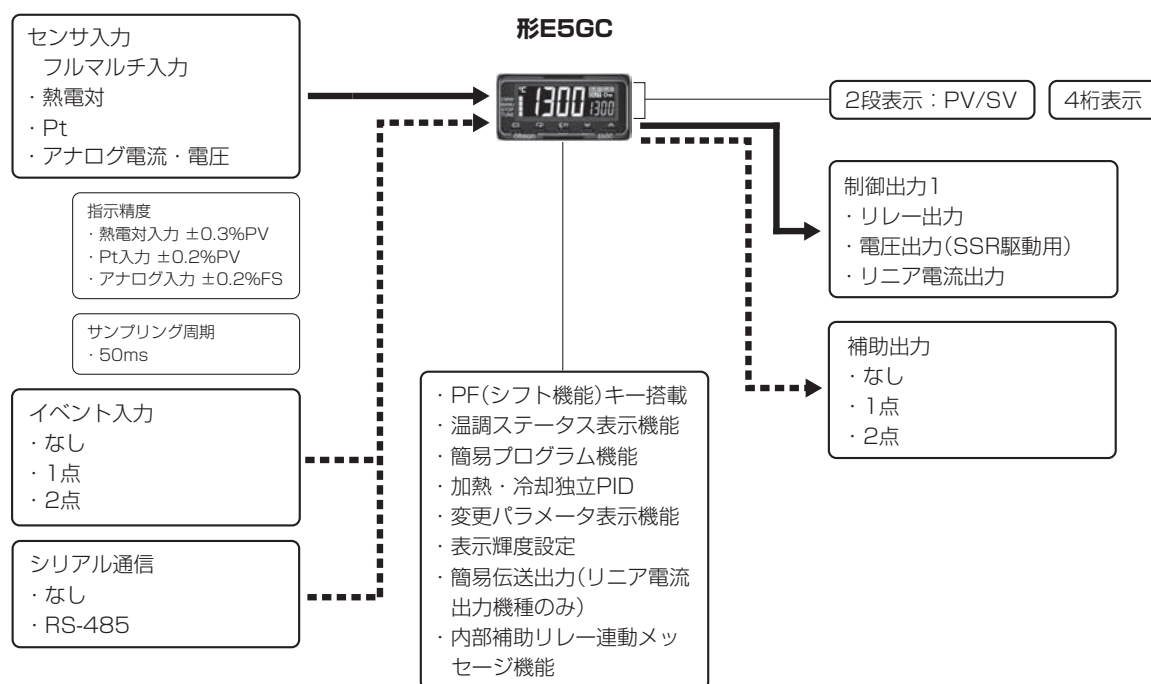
センサ入力
フルマルチ入力
・熱電対
・Pt
・アナログ電流・電圧

指示精度
・熱電対入力 ±0.3%PV
・Pt入力 ±0.2%PV
・アナログ入力 ±0.2%FS

サンプリング周期
・50ms

イベント入力
・なし
・1点
・2点

シリアル通信
・なし
・RS-485

形E5GC

1300
1300

2段表示：PV/SV

4桁表示

制御出力1
・リレー出力
・電圧出力(SSR駆動用)
・リニア電流出力

補助出力
・なし
・1点
・2点

・PF(シフト機能)キー搭載
・温調ステータス表示機能
・簡易プログラム機能
・加熱・冷却独立PID
・変更パラメータ表示機能
・表示輝度設定
・簡易伝送出力(リニア電流出力機種のみ)
・内部補助リレー連動メッセージ機能